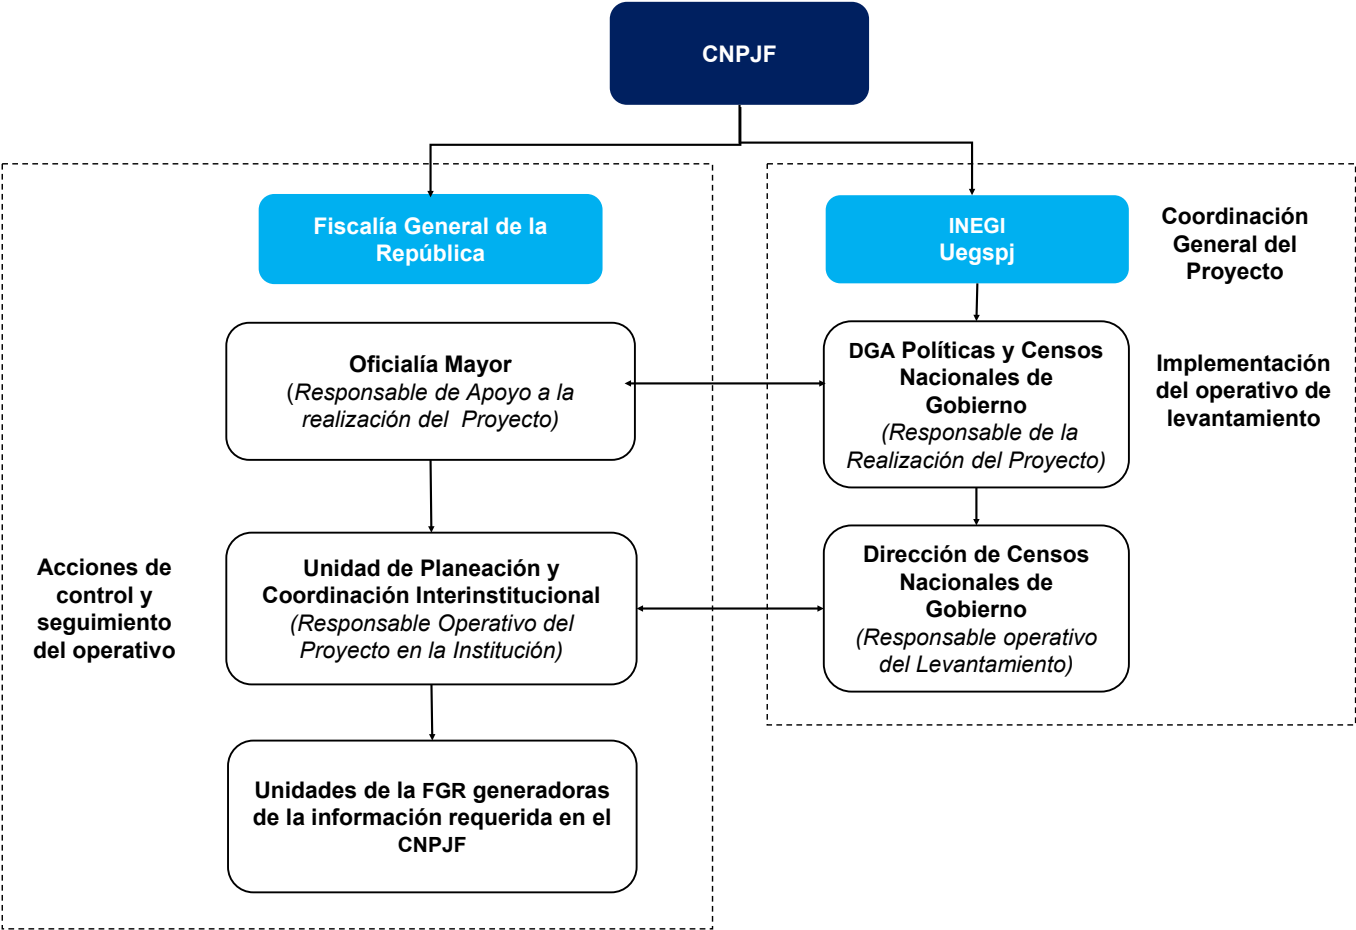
CNPJF

Fiscalía General de la República

INEGI
Uegspj

Coordinación General del Proyecto

Oficialía Mayor
(Responsable de Apoyo a la realización del Proyecto)

DGA Políticas y Censos Nacionales de Gobierno
(Responsable de la Realización del Proyecto)

Implementación del operativo de levantamiento

Acciones de control y seguimiento del operativo

Unidad de Planeación y Coordinación Interinstitucional
(Responsable Operativo del Proyecto en la Institución)

Dirección de Censos Nacionales de Gobierno
(Responsable operativo del Levantamiento)

Unidades de la FGR generadoras de la información requerida en el CNPJF